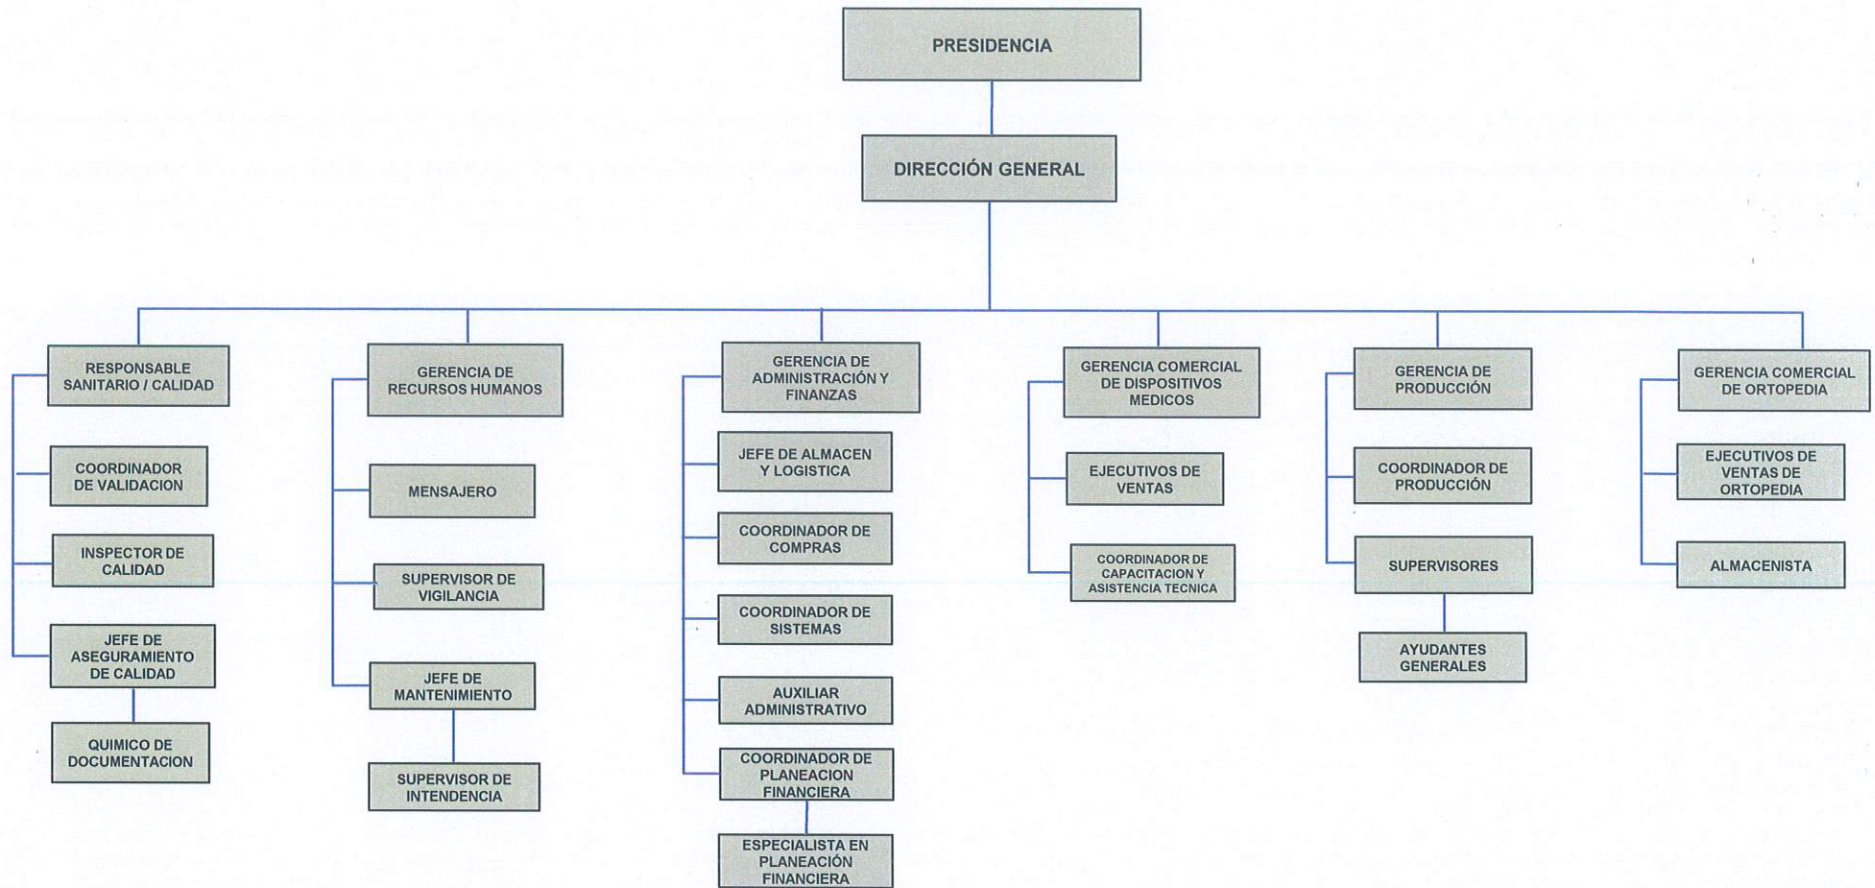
PRESIDENCIA

DIRECCIÓN GENERAL

RESPONSABLE SANITARIO / CALIDAD

COORDINADOR DE VALIDACION

INSPECTOR DE CALIDAD

JEFE DE ASEGURAMIENTO DE CALIDAD

QUIMICO DE DOCUMENTACION

GERENCIA DE RECURSOS HUMANOS

MENSAJERO

SUPERVISOR DE VIGILANCIA

JEFE DE MANTENIMIENTO

SUPERVISOR DE INTENDENCIA

GERENCIA DE ADMINISTRACIÓN Y FINANZAS

JEFE DE ALMACEN Y LOGISTICA

COORDINADOR DE COMPRAS

COORDINADOR DE SISTEMAS

AUXILIAR ADMINISTRATIVO

COORDINADOR DE PLANEACION FINANCIERA

ESPECIALISTA EN PLANEACIÓN FINANCIERA

GERENCIA COMERCIAL DE DISPOSITIVOS MEDICOS

EJECUTIVOS DE VENTAS

COORDINADOR DE CAPACITACION Y ASISTENCIA TECNICA

GERENCIA DE PRODUCCIÓN

COORDINADOR DE PRODUCCIÓN

SUPERVISORES

AYUDANTES GENERALES

GERENCIA COMERCIAL DE ORTOPEDIA

EJECUTIVOS DE VENTAS DE ORTOPEDIA

ALMACENISTA